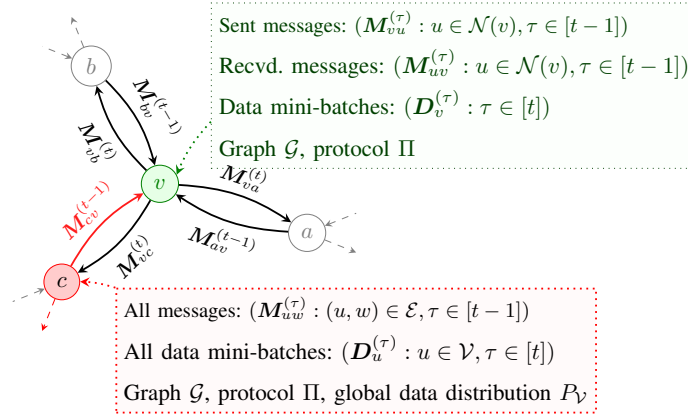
Sent messages: $(\boldsymbol{M}_{vu}^{(\tau)} : u \in \mathcal{N}(v), \tau \in [t-1])$

Recvd. messages: $(\boldsymbol{M}_{uv}^{(\tau)} : u \in \mathcal{N}(v), \tau \in [t-1])$

Data mini-batches: $(\boldsymbol{D}_{v}^{(\tau)} : \tau \in [t])$

Graph $\mathcal{G}$, protocol $\Pi$

$b$

$\boldsymbol{M}_{bv}^{(t-1)}$

$\boldsymbol{M}_{vb}^{(t)}$

$v$

$\boldsymbol{M}_{va}^{(t)}$

$a$

$\boldsymbol{M}_{av}^{(t-1)}$

$\boldsymbol{M}_{cv}^{(t-1)}$

$\boldsymbol{M}_{vc}^{(t)}$

$c$

All messages: $(\boldsymbol{M}_{uw}^{(\tau)} : (u, w) \in \mathcal{E}, \tau \in [t-1])$

All data mini-batches: $(\boldsymbol{D}_{u}^{(\tau)} : u \in \mathcal{V}, \tau \in [t])$

Graph $\mathcal{G}$, protocol $\Pi$, global data distribution $P_{\mathcal{V}}$